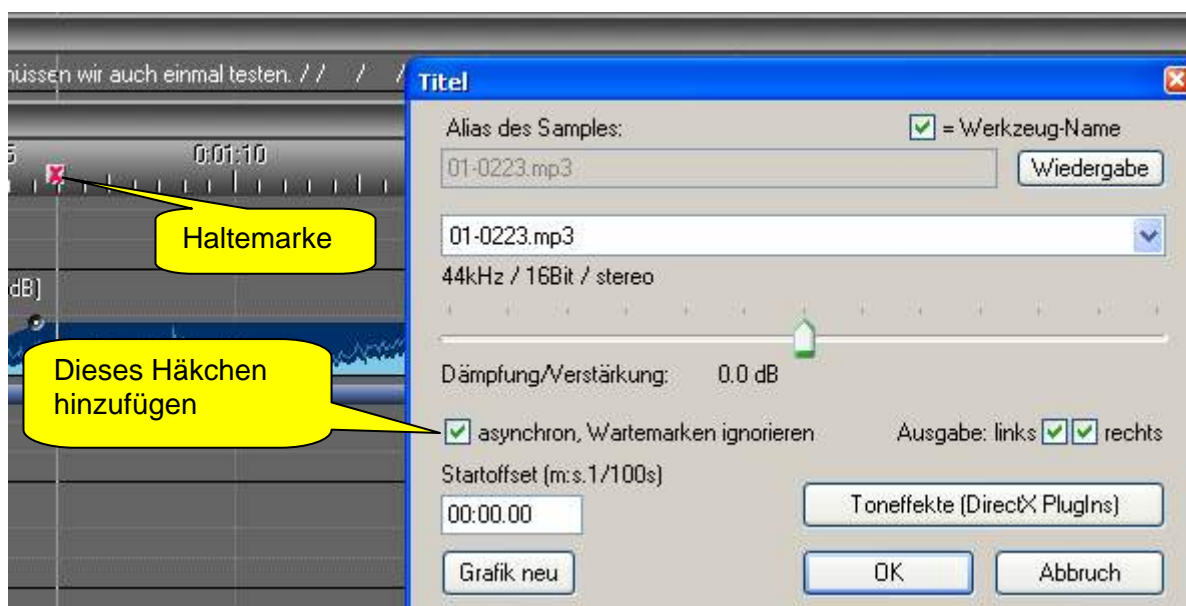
nüssen wir auch einmal testen. / / / /

5 0:01:10

Haltemarke

dB]

Dieses Häkchen hinzufügen

Titel

Alias des Samples:

= Werkzeug-Name

01-0223.mp3

Wiedergabe

01-0223.mp3

44kHz / 16Bit / stereo

Dämpfung/Verstärkung: 0.0 dB

asynchron, Wartemarken ignorieren

Ausgabe: links rechts

Startoffset (m:s.1/100s)

00:00.00

Toneffekte (DirectX PlugIns)

Grafik neu

OK

Abbruch